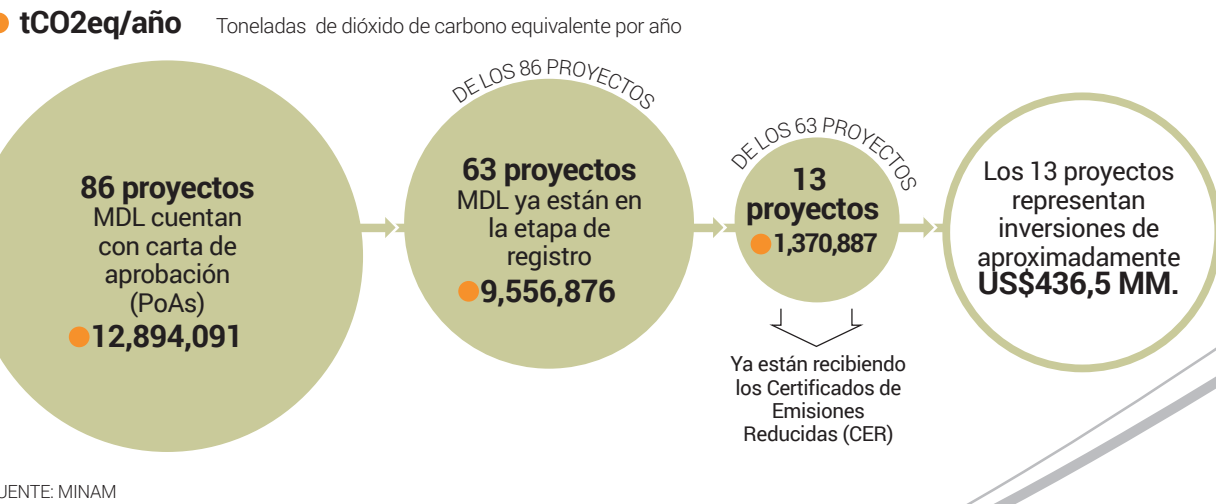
tCO2eq/año Toneladas de dióxido de carbono equivalente por año

86 proyectos MDL cuentan con carta de aprobación (PoAs)
12,894,091

DE LOS 86 PROYECTOS
63 proyectos MDL ya están en la etapa de registro
9,556,876

DE LOS 63 PROYECTOS
13 proyectos
1,370,887

Ya están recibiendo los Certificados de Emisiones Reducidas (CER)

Los 13 proyectos representan inversiones de aproximadamente US$436,5 MM.

UENTE: MINAM